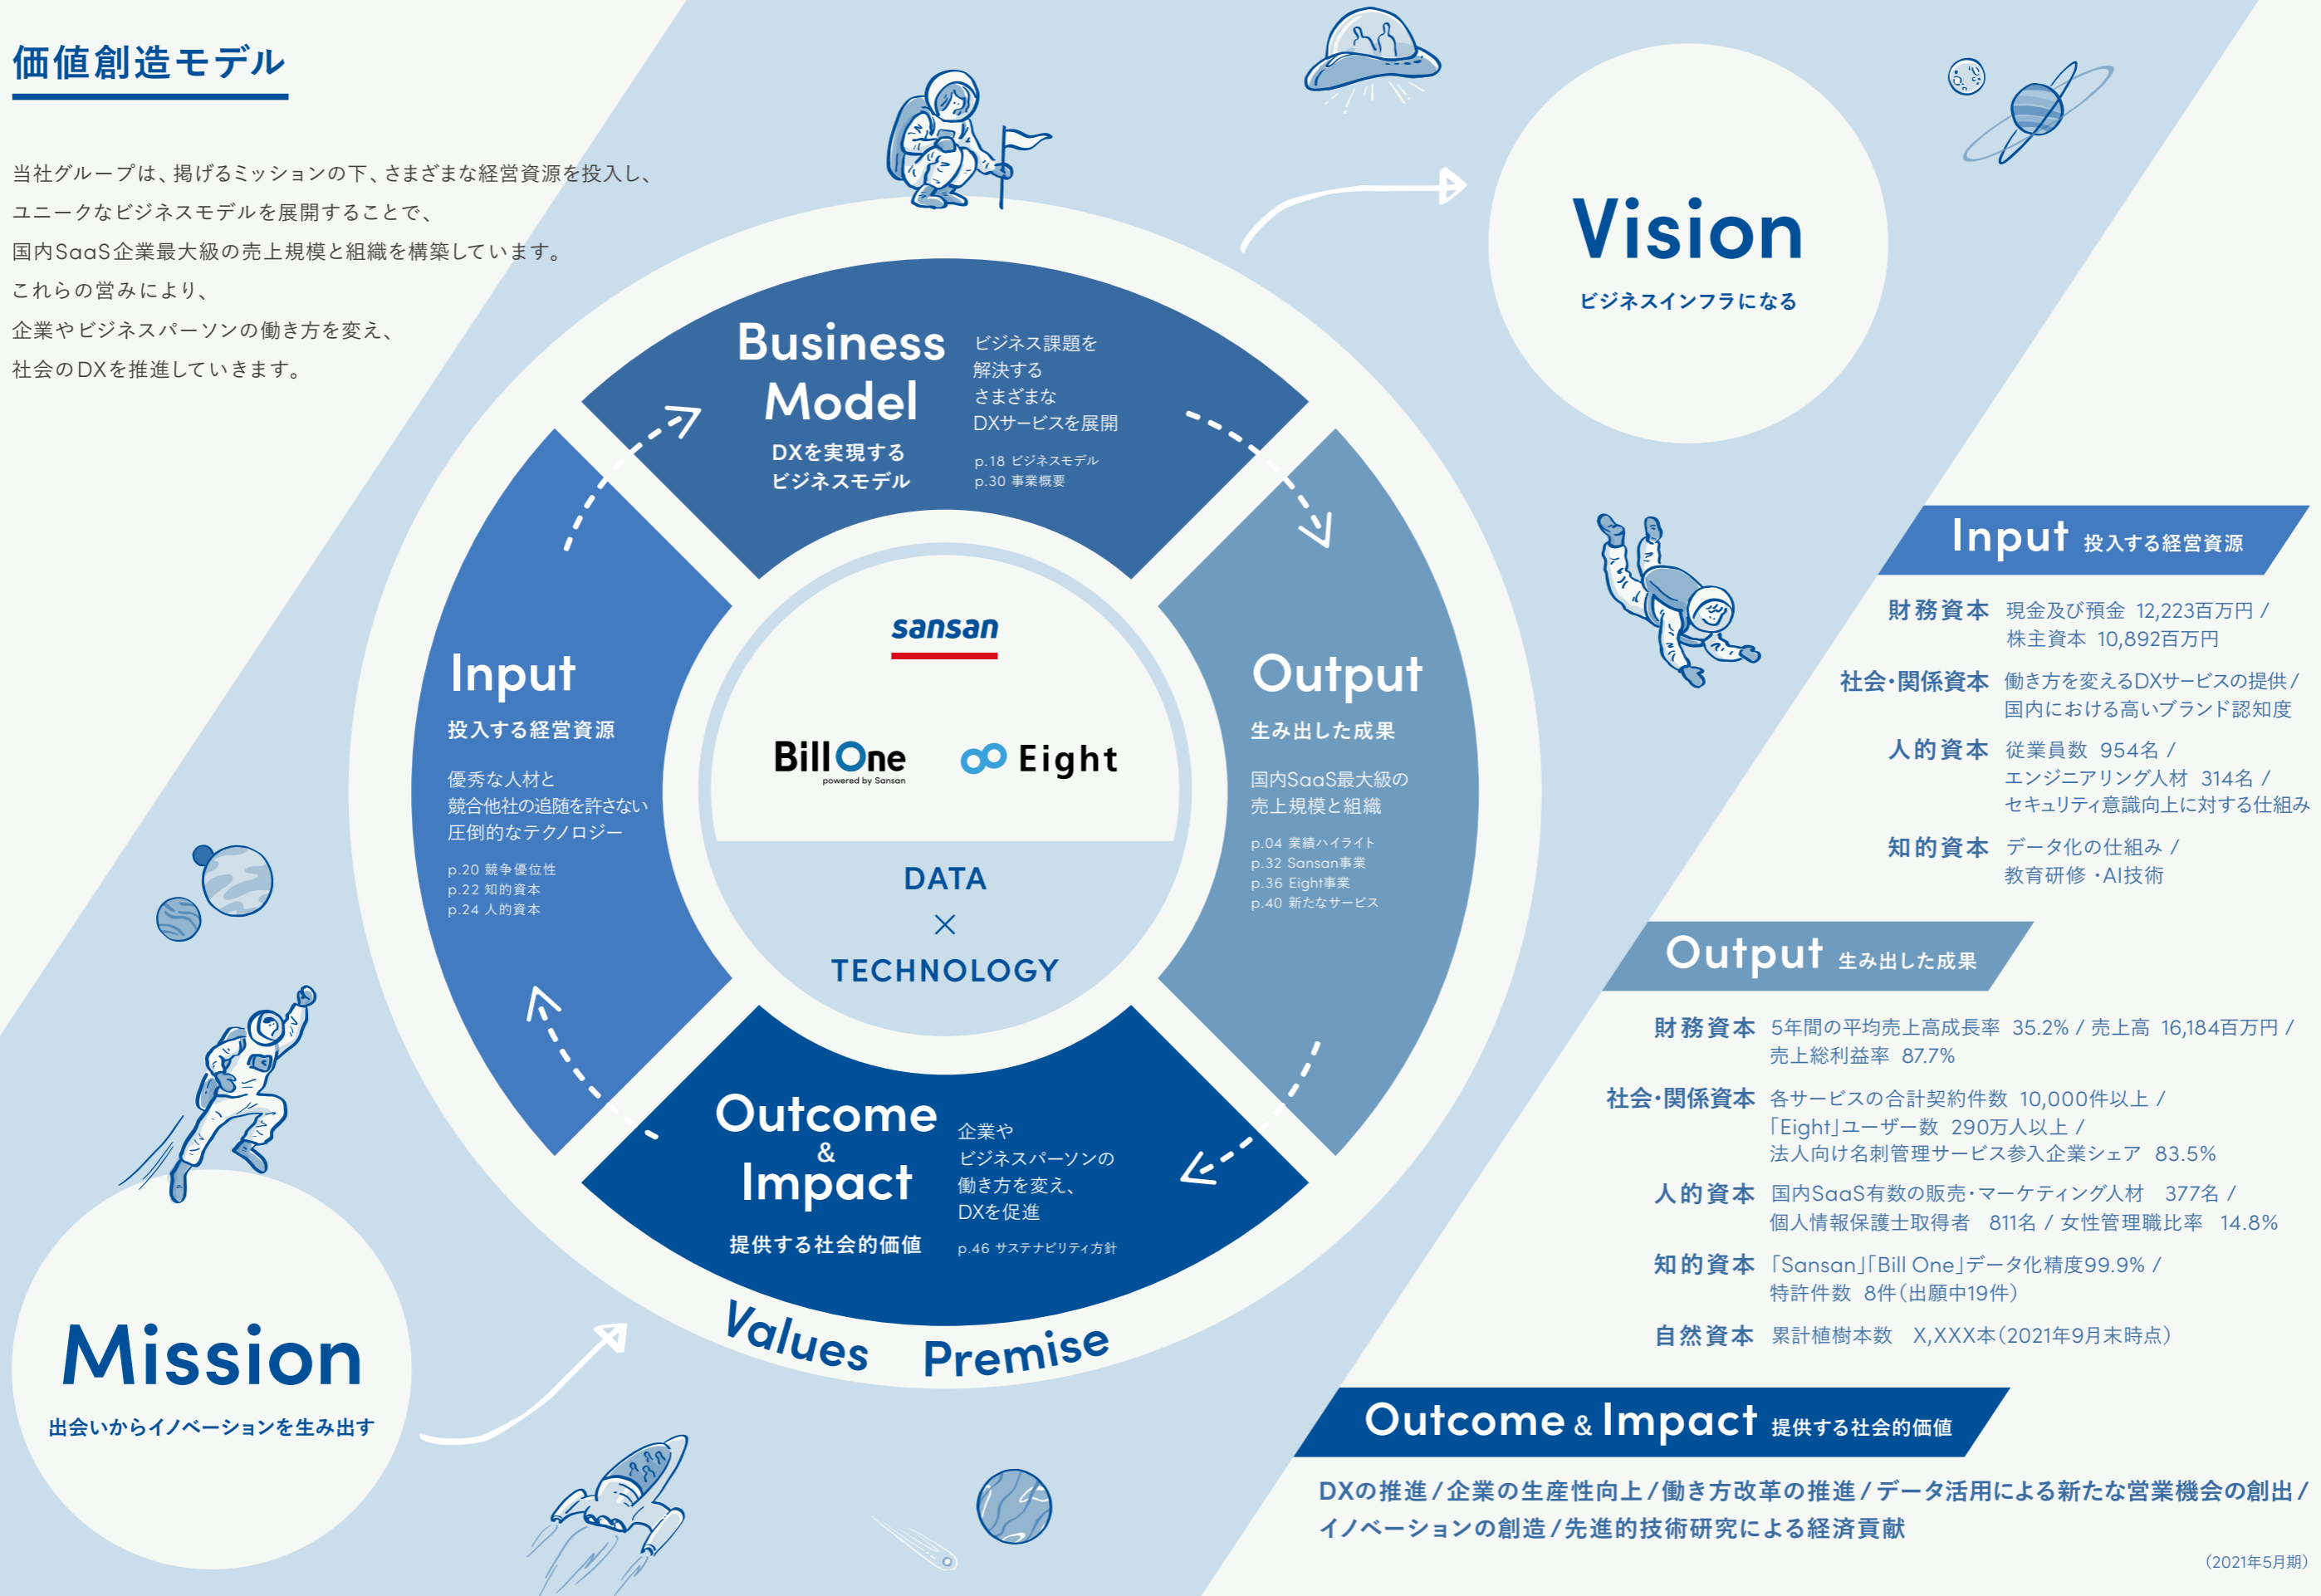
価値創造モデル

当社グループは、掲げるミッションの下、さまざまな経営資源を投入し、ユニークなビジネスモデルを展開することで、国内SaaS企業最大級の売上規模と組織を構築しています。これらの営みにより、企業やビジネスパーソンの働き方を変え、社会のDXを推進していきます。

Business Model
DXを実現するビジネスモデル
ビジネス課題を解決するさまざまなDXサービスを展開
p.18 ビジネスモデル
p.30 事業概要

Input
投入する経営資源
優秀な人材と競合他社の追随を許さない圧倒的なテクノロジー
p.20 競争優位性
p.22 知的資本
p.24 人的資本

Output
生み出した成果
国内SaaS最大級の売上規模と組織
p.04 業績ハイライト
p.32 Sansan事業
p.36 Eight事業
p.40 新たなサービス

Outcome & Impact
提供する社会的価値
企業やビジネスパーソンの働き方を変え、DXを促進
p.46 サステナビリティ方針

sansan
Bill One powered by Sansan
Eight
DATA
×
TECHNOLOGY

Values
Premise

Vision
ビジネスインフラになる

Mission
出会いからイノベーションを生み出す

Input 投入する経営資源
財務資本 現金及び預金 12,223百万円 / 株主資本 10,892百万円
社会・関係資本 働き方を変えるDXサービスの提供 / 国内における高いブランド認知度
人的資本 従業員数 954名 / エンジニアリング人材 314名 / セキュリティ意識向上に対する仕組み
知的資本 データ化の仕組み / 教育研修 ・AI技術

Output 生み出した成果
財務資本 5年間の平均売上高成長率 35.2% / 売上高 16,184百万円 / 売上総利益率 87.7%
社会・関係資本 各サービスの合計契約件数 10,000件以上 / 「Eight」ユーザー数 290万人以上 / 法人向け名刺管理サービス参入企業シェア 83.5%
人的資本 国内SaaS有数の販売・マーケティング人材 377名 / 個人情報保護士取得者 811名 / 女性管理職比率 14.8%
知的資本 「Sansan」「Bill One」データ化精度99.9% / 特許件数 8件(出願中19件)
自然資本 累計植樹本数 X,XXX本(2021年9月末時点)

Outcome & Impact 提供する社会的価値
DXの推進 / 企業の生産性向上 / 働き方改革の推進 / データ活用による新たな営業機会の創出 / イノベーションの創造 / 先進的技術研究による経済貢献

(2021年5月期)